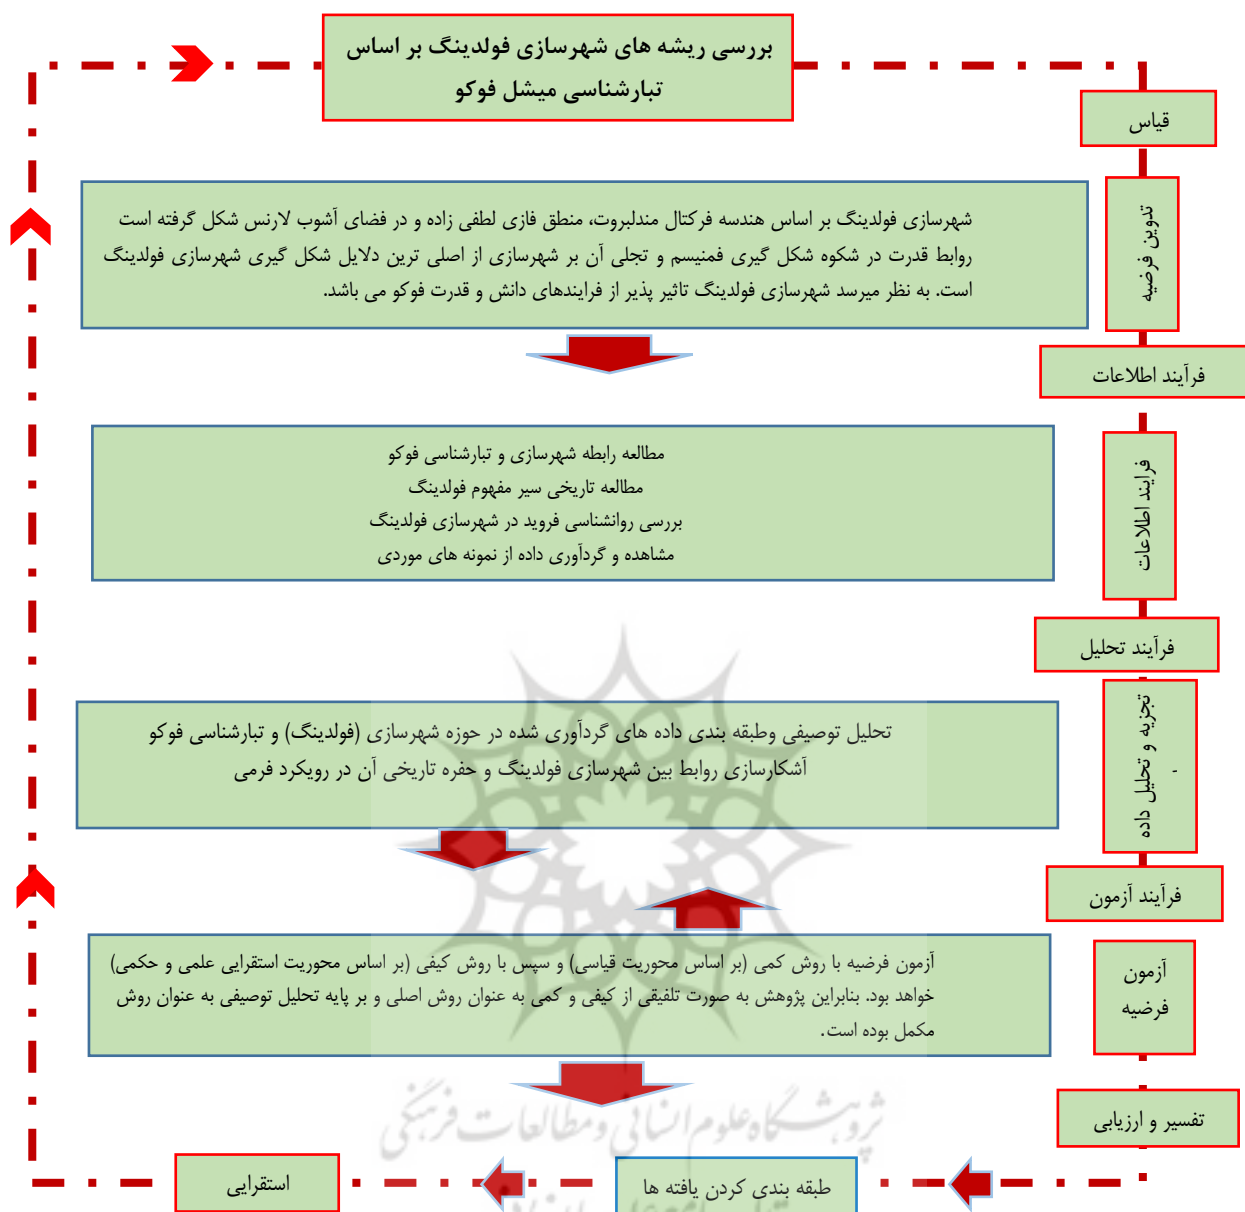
بررسی ریشه های شهرسازی فولدینگ بر اساس تبارشناسی میشل فوکو

قیاس

تدوین فرضیه

شهرسازی فولدینگ بر اساس هندسه فرکتال مندلبروت، منطق فازی لطفی زاده و در فضای آشوب لارنس شکل گرفته است روابط قدرت در شکوه شکل گیری فمنیسم و تجلی آن بر شهرسازی از اصلی ترین دلایل شکل گیری شهرسازی فولدینگ است. به نظر میرسد شهرسازی فولدینگ تاثیر پذیر از فرایندهای دانش و قدرت فوکو می باشد.

فرآیند اطلاعات

مطالعه رابطه شهرسازی و تبارشناسی فوکو
مطالعه تاریخی سیر مفهوم فولدینگ
بررسی روانشناسی فروید در شهرسازی فولدینگ
مشاهده و گردآوری داده از نمونه های موردی

فرایند اطلاعات

فرآیند تحلیل

تحلیل توصیفی وطبقه بندی داده های گردآوری شده در حوزه شهرسازی (فولدینگ) و تبارشناسی فوکو
آشکارسازی روابط بین شهرسازی فولدینگ و حفره تاریخی آن در رویکرد فرمی

تجزیه و تحلیل داده

فرآیند آزمون

آزمون فرضیه با روش کمی (بر اساس محوریت قیاسی) و سپس با روش کیفی (بر اساس محوریت استقرایی علمی و حکمی) خواهد بود. بنابراین پژوهش به صورت تلفیقی از کیفی و کمی به عنوان روش اصلی و بر پایه تحلیل توصیفی به عنوان روش مکمل بوده است.

آزمون فرضیه

تفسیر و ارزیابی

استقرایی

طبقه بندی کردن یافته ها

پژوهشگاه علوم انسانی و مطالعات فرهنگی